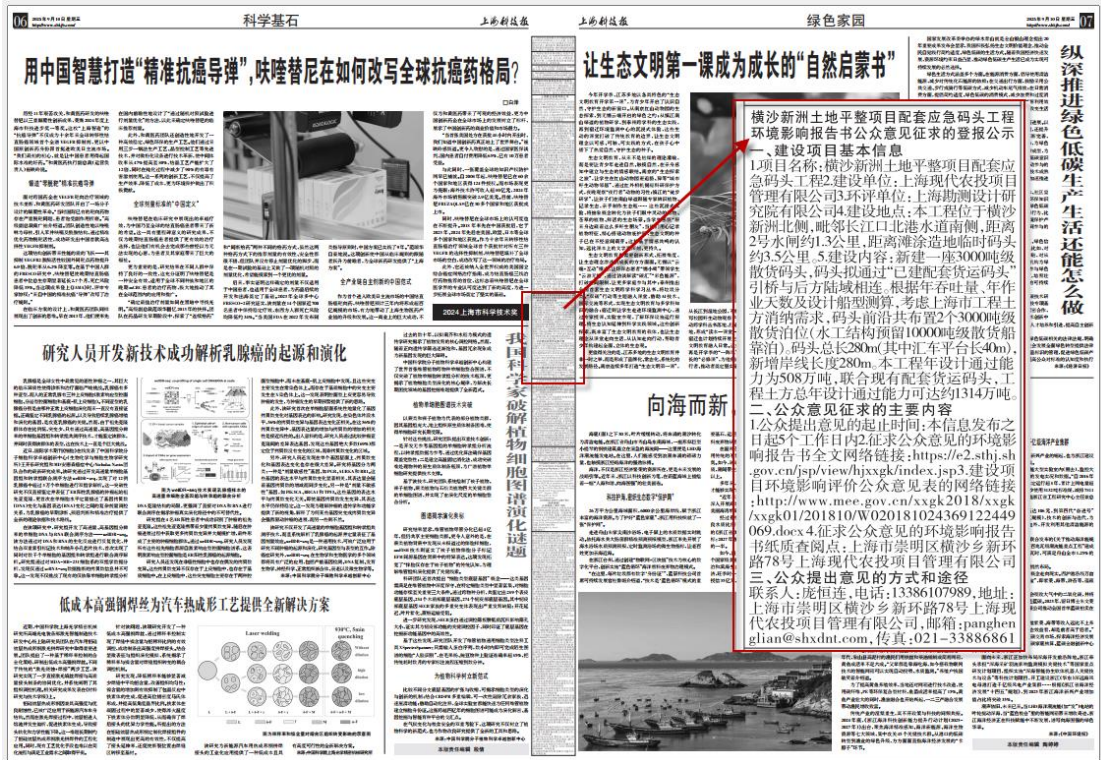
06 科学基石

上海科技报

绿色家园 07

用中国智慧打造"精准抗癌导弹"，呋喹替尼在如何改写全球抗癌药格局？

研究人员开发新技术成功解析乳腺癌的起源和演化

低成本高强钢焊丝为汽车热成形工艺提供全新解决方案

让生态文明第一课成为成长的"自然启蒙书"

我国科学家破解植物细胞图谱演化谜题

向海而新

纵深推进绿色低碳生产生活还能怎么做

横沙新洲土地平整项目配套应急码头工程环境影响报告书公众意见征求的登报公示

一、建设项目基本信息

1.项目名称：横沙新洲土地平整项目配套应急码头工程2.建设单位：上海现代农投项目管理有限公司3.环评单位：上海勘测设计研究院有限公司4.建设地点：本工程位于横沙新洲北侧，毗邻长江口北港水道南侧，距离2号水闸约1.3公里，距离滩涂造地临时码头约3.5公里。5.建设内容：新建一座3000吨级散货码头，码头拟通过"已建配套货运码头"引桥与后方陆域相连。根据年吞吐量、年作业天数及设计船型测算，考虑上海市工程土方消纳需求，码头前沿共布置2个3000吨级散货泊位(水工结构预留10000吨级散货船靠泊)。码头总长280m(其中汇车平台长40m)，新增岸线长度280m。本工程年设计通过能力为508万吨，联合现有配套货运码头，工程上方总年设计通过能力可达约1314万吨。

二、公众意见征求的主要内容

1.公众提出意见的起止时间：本信息发布之日起5个工作日内2.征求公众意见的环境影响报告书全文网络链接：https://e2.sthj.sh.gov.cn/jsp/view/hjxxgk/index.jsp3.建设项目环境影响评价公众意见表的网络链接：http://www.mee.gov.cn/xxgk2018/xxgk/xxgk01/201810/W020181024369122449069.docx4.征求公众意见的环境影响报告书纸质查阅点：上海市崇明区横沙乡新环路78号上海现代农投项目管理有限公司

三、公众提出意见的方式和途径

联系人：庞恒连，电话：13386107989，地址：上海市崇明区横沙乡新环路78号上海现代农投项目管理有限公司，邮箱：panghenglian@shxdnt.com，传真：021-33886861